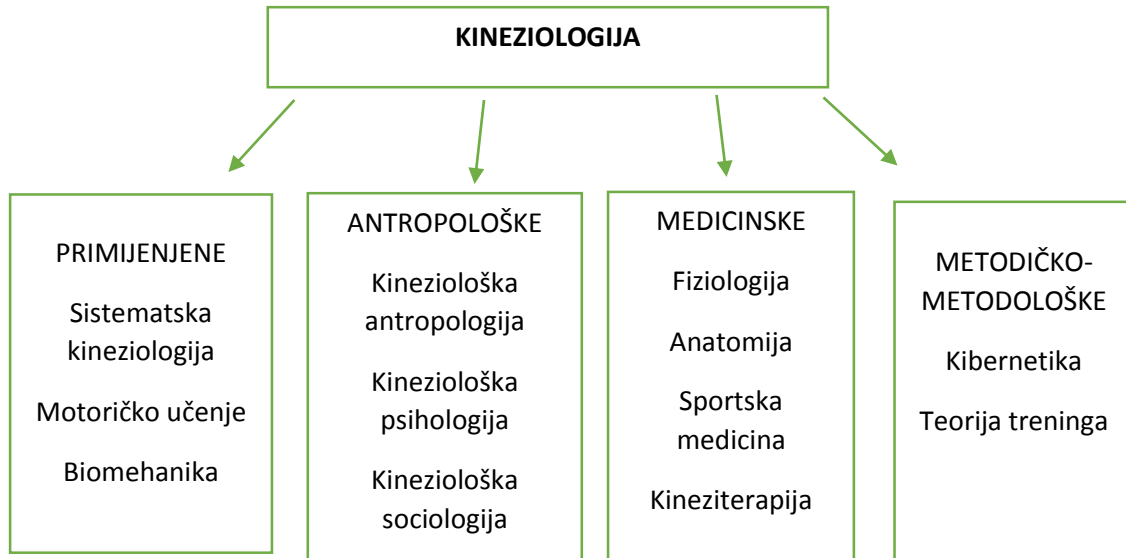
KINEZIOLOGIJA

PRIMIJENJENE

Sistematska kineziologija

Motoričko učenje

Biomehanika

ANTROPOLOŠKE

Kineziološka antropologija

Kineziološka psihologija

Kineziološka sociologija

MEDICINSKE

Fiziologija

Anatomija

Sportska medicina

Kineziterapija

METODIČKO-METODOLOŠKE

Kibernetika

Teorija treninga